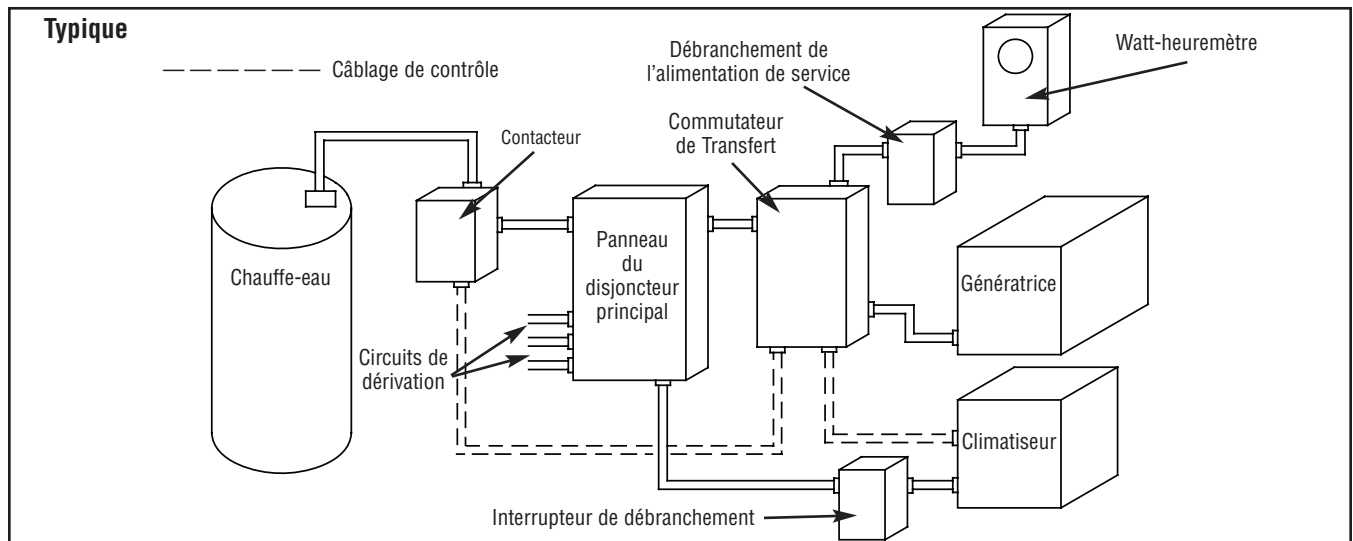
Typique

Câblage de contrôle

Débranchement de l'alimentation de service

Watt-heuremètre

Contacteur

Commutateur de Transfert

Panneau du disjoncteur principal

Chauffe-eau

Génératrice

Circuits de dérivation

Climatiseur

Interrupteur de débranchement